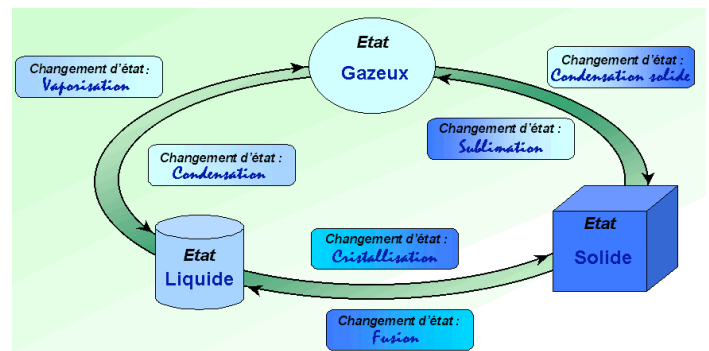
Etat
Gazeux

Changement d'état :
Vaporisation

Changement d'état :
Condensation solide

Changement d'état :
Sublimation

Changement d'état :
Condensation

Etat
Liquide

Changement d'état :
Cristallisation

Etat
Solide

Changement d'état :
Fusion